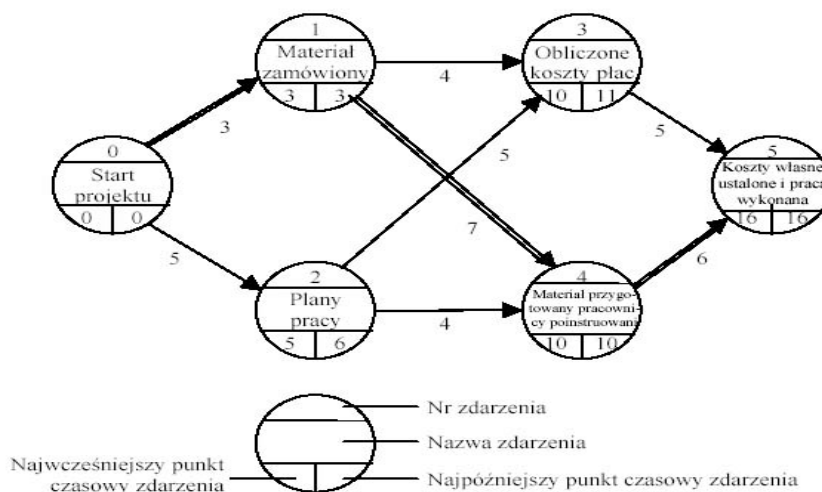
1
Materiał zamówiony
3 3

3
Obliczone koszty płac
10 11

0
Start projektu
0 0

5
Koszty własne ustalone i praca wykonana
16 16

2
Plany pracy
5 6

4
Materiał przygotowany pracownicy poinstruowani
10 10

3

4

5

5

7

5

4

6

Nr zdarzenia

Nazwa zdarzenia

Najwcześniejszy punkt czasowy zdarzenia

Najpóźniejszy punkt czasowy zdarzenia